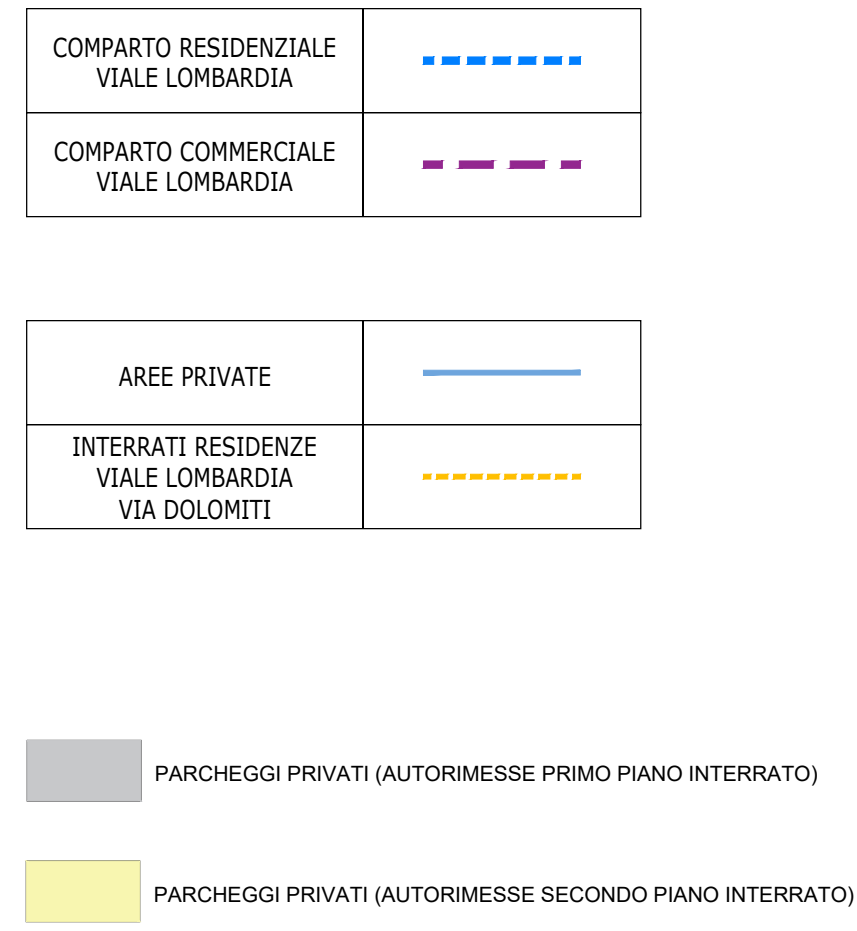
| COMPARTO RESIDENZIALE VIALE LOMBARDIA | |
|---|---|
| COMPARTO COMMERCIALE VIALE LOMBARDIA | |

| AREE PRIVATE | |
|---|---|
| INTERRATI RESIDENZE VIALE LOMBARDIA VIA DOLOMITI | |

PARCHEGGI PRIVATI (AUTORIMESSE PRIMO PIANO INTERRATO)

PARCHEGGI PRIVATI (AUTORIMESSE SECONDO PIANO INTERRATO)